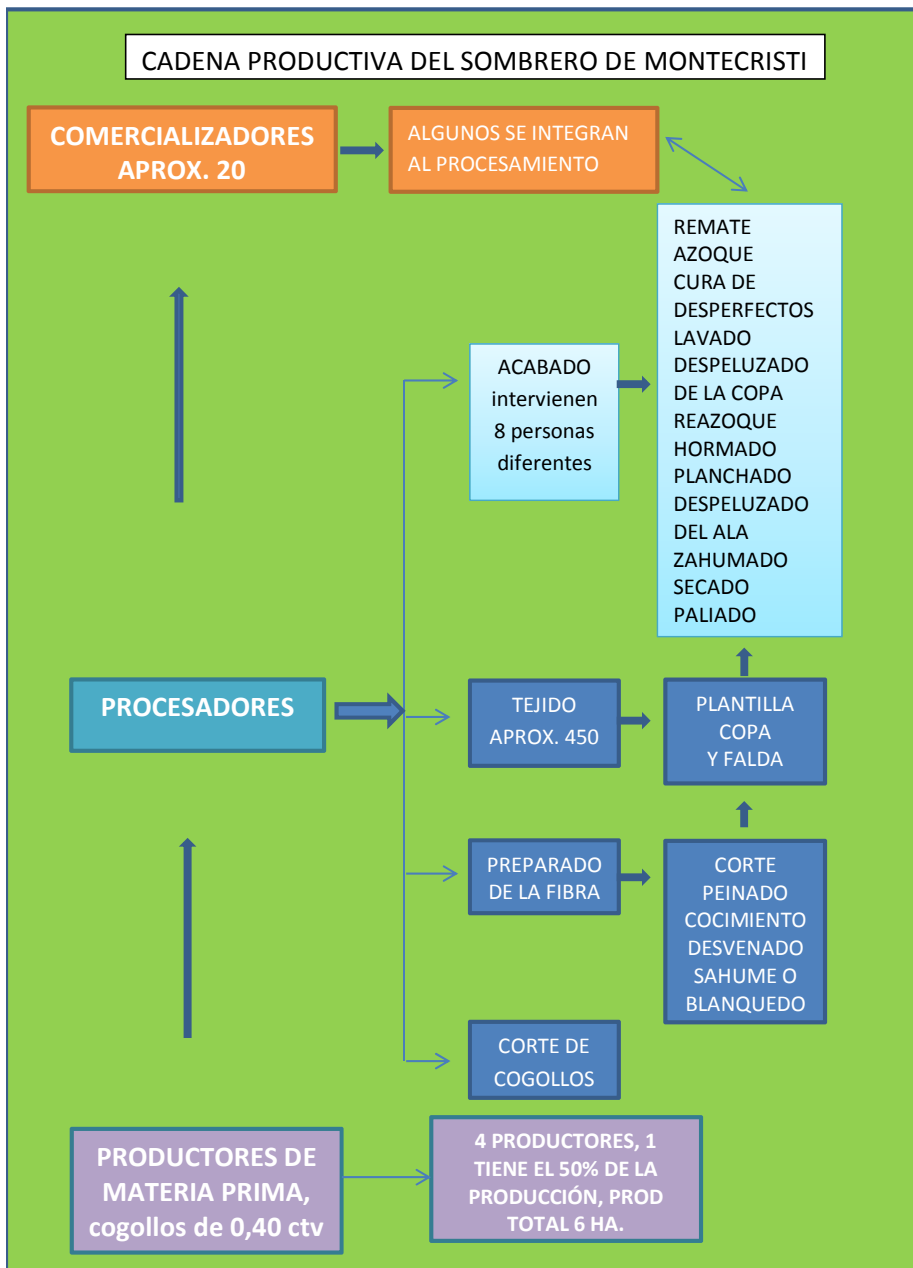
CADENA PRODUCTIVA DEL SOMBRERO DE MONTECRISTI

COMERCIALIZADORES APROX. 20

ALGUNOS SE INTEGRAN AL PROCESAMIENTO

REMATE
AZOQUE
CURA DE DESPERFECTOS
LAVADO
DESPELUZADO DE LA COPA
REAZOQUE
HORMADO
PLANCHADO
DESPELUZADO DEL ALA
ZAHUMADO
SECADO
PALIADO

ACABADO intervienen 8 personas diferentes

PROCESADORES

TEJIDO APROX. 450

PLANTILLA COPA Y FALDA

PREPARADO DE LA FIBRA

CORTE
PEINADO
COCIMIENTO
DESVENADO
SAHUME O BLANQUEDO

CORTE DE COGOLLOS

PRODUCTORES DE MATERIA PRIMA, cogollos de 0,40 ctv

4 PRODUCTORES, 1 TIENE EL 50% DE LA PRODUCCIÓN, PROD TOTAL 6 HA.